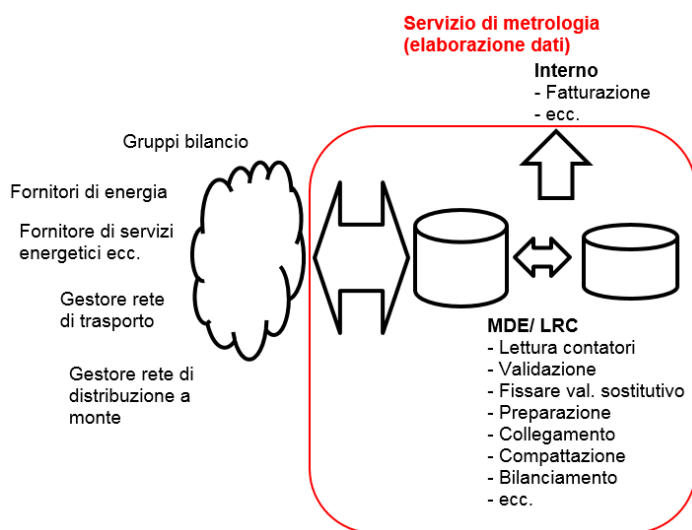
Servizio di metrologia
(elaborazione dati)

Interno
- Fatturazione
- ecc.

Gruppi bilancio

Fornitori di energia

Fornitore di servizi energetici ecc.

Gestore rete di trasporto

Gestore rete di distribuzione a monte

MDE/ LRC
- Lettura contatori
- Validazione
- Fissare val. sostitutivo
- Preparazione
- Collegamento
- Compattazione
- Bilanciamento
- ecc.